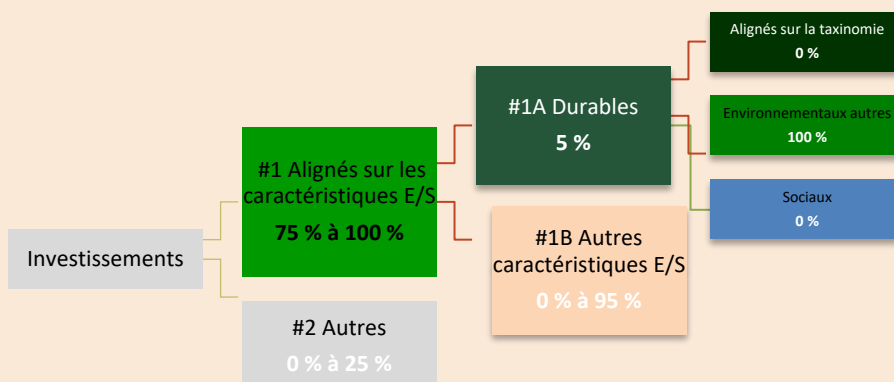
Investissements

#1 Alignés sur les caractéristiques E/S

75 % à 100 %

#2 Autres

0 % à 25 %

#1A Durables

5 %

#1B Autres caractéristiques E/S

0 % à 95 %

Alignés sur la taxinomie

0 %

Environnementaux autres

100 %

Sociaux

0 %